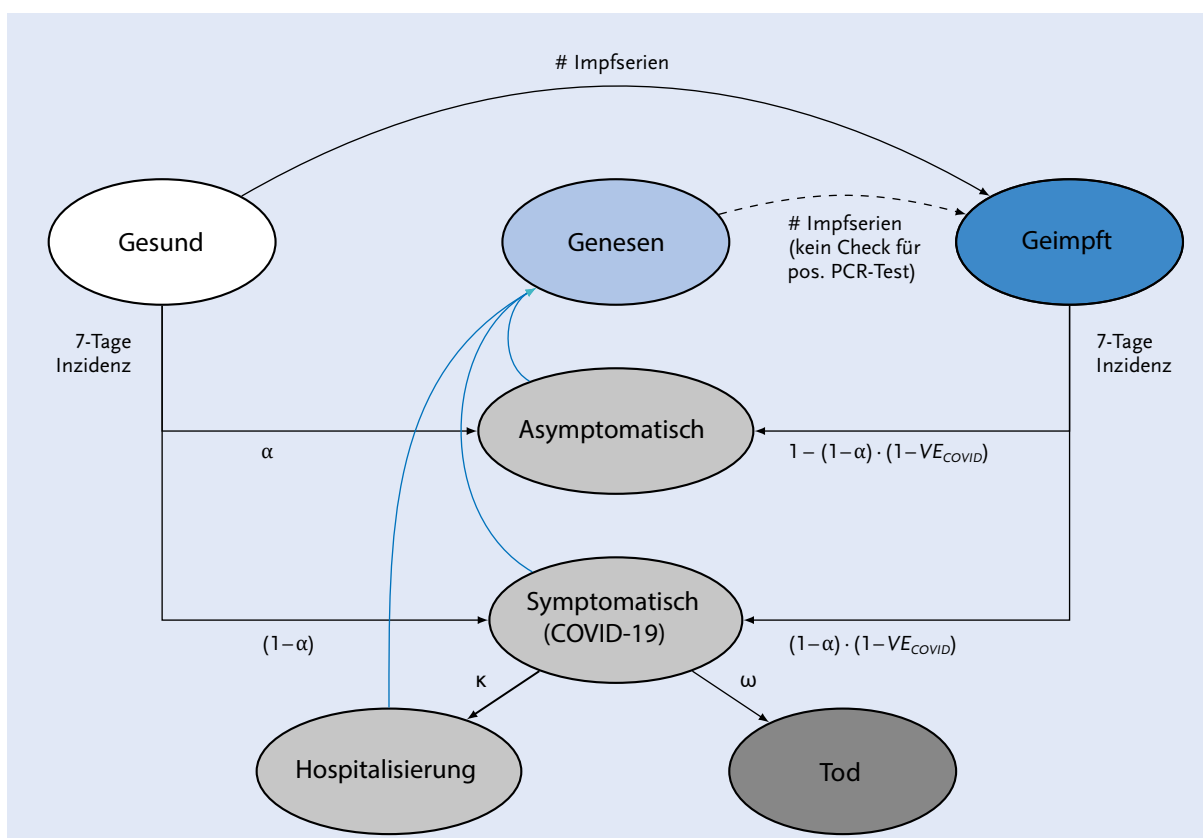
# Impfserien

Gesund

Genesen

# Impfserien (kein Check für pos. PCR-Test)

Geimpft

7-Tage Inzidenz

7-Tage Inzidenz

Asymptomatisch

α

$1-(1-\alpha)\cdot(1-VE_{COVID})$

Symptomatisch (COVID-19)

$(1-\alpha)$

$(1-\alpha)\cdot(1-VE_{COVID})$

κ

ω

Hospitalisierung

Tod